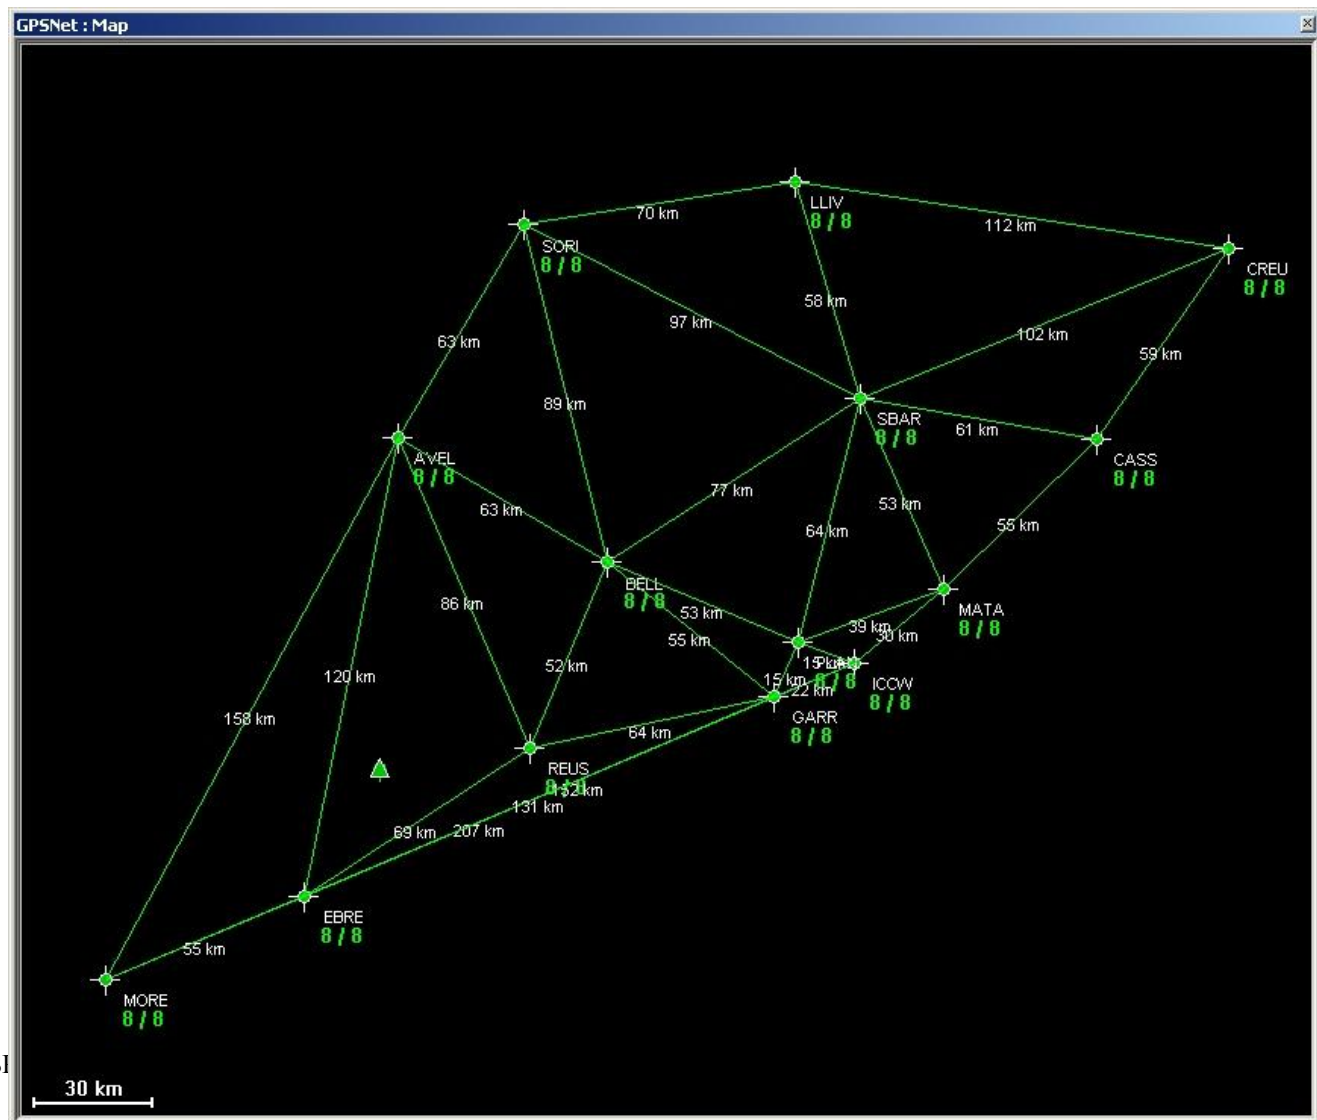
GPSNet : Map

70 km
LLIV
8 / 8
112 km
SORI
8 / 8
CREU
8 / 8
58 km
97 km
102 km
63 km
59 km
89 km
SBAR
8 / 8
61 km
AVEL
8 / 8
CASS
8 / 8
77 km
63 km
53 km
64 km
55 km
BELL
8 / 8
MATA
8 / 8
86 km
53 km
39 km
30 km
55 km
15 km
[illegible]
8 / 8
52 km
15 km
22 km
ICCW
8 / 8
120 km
GARR
8 / 8
158 km
64 km
REUS
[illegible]
132 km
131 km
69 km
207 km
EBRE
8 / 8
55 km
MORE
8 / 8
30 km